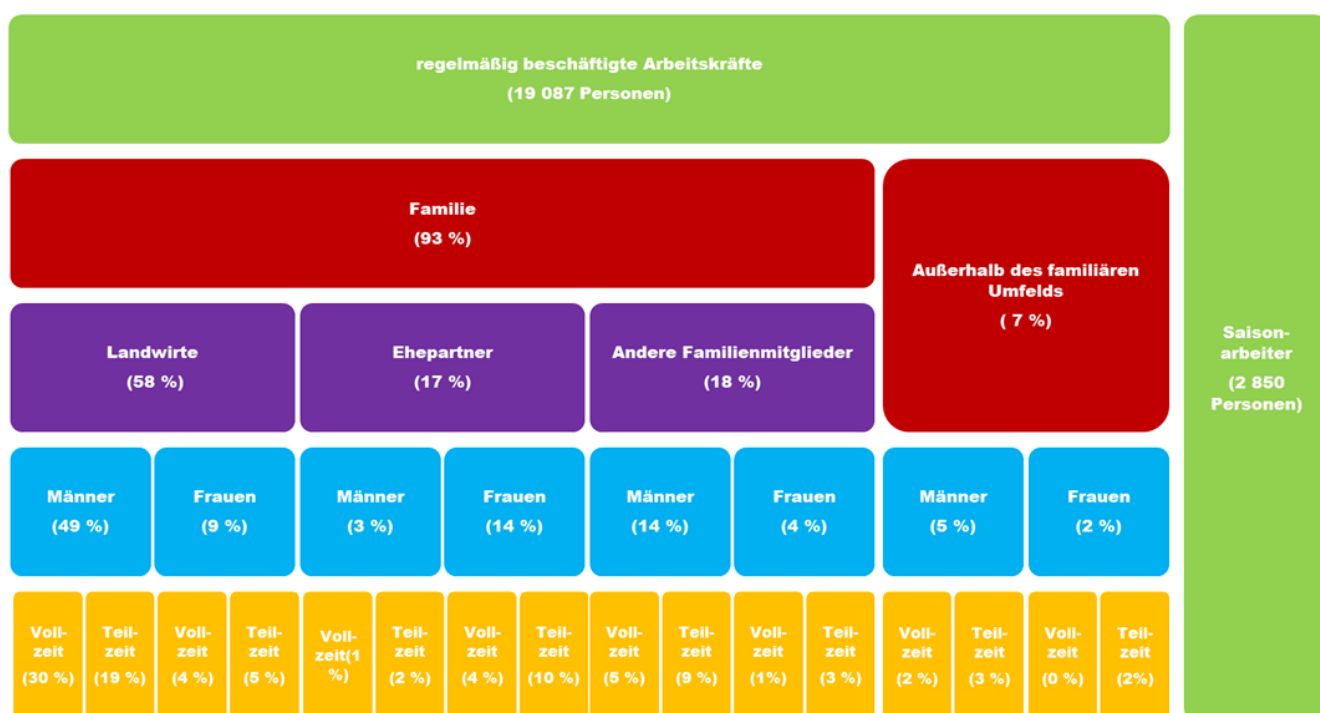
regelmäßig beschäftigte Arbeitskräfte
(19 087 Personen)

Familie
(93 %)

Außerhalb des familiären Umfelds
( 7 %)

Landwirte
(58 %)

Ehepartner
(17 %)

Andere Familienmitglieder
(18 %)

Männer
(49 %)

Frauen
(9 %)

Männer
(3 %)

Frauen
(14 %)

Männer
(14 %)

Frauen
(4 %)

Männer
(5 %)

Frauen
(2 %)

Vollzeit
(30 %)

Teilzeit
(19 %)

Vollzeit
(4 %)

Teilzeit
(5 %)

Vollzeit(1 %)

Teilzeit
(2 %)

Vollzeit
(4 %)

Teilzeit
(10 %)

Vollzeit
(5 %)

Teilzeit
(9 %)

Vollzeit
(1%)

Teilzeit
(3 %)

Vollzeit
(2 %)

Teilzeit
(3 %)

Vollzeit
(0 %)

Teilzeit
(2%)

Saisonarbeiter
(2 850 Personen)